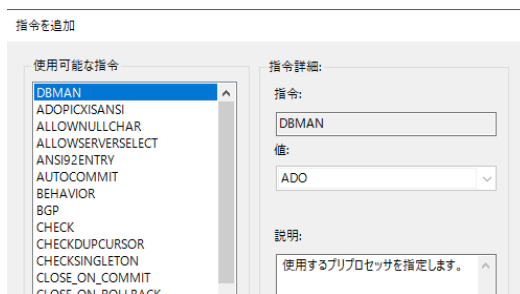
指令を追加

使用可能な指令

DBMAN
ADOPICXISANSI
ALLOWNULLCHAR
ALLOWSERVERSELECT
ANSI92ENTRY
AUTOCOMMIT
BEHAVIOR
BGP
CHECK
CHECKDUPCURSOR
CHECKSINGLETON
CLOSE_ON_COMMIT
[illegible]

指令詳細:

指令:

DBMAN

値:

ADO

説明:

使用するプリプロセッサを指定します。